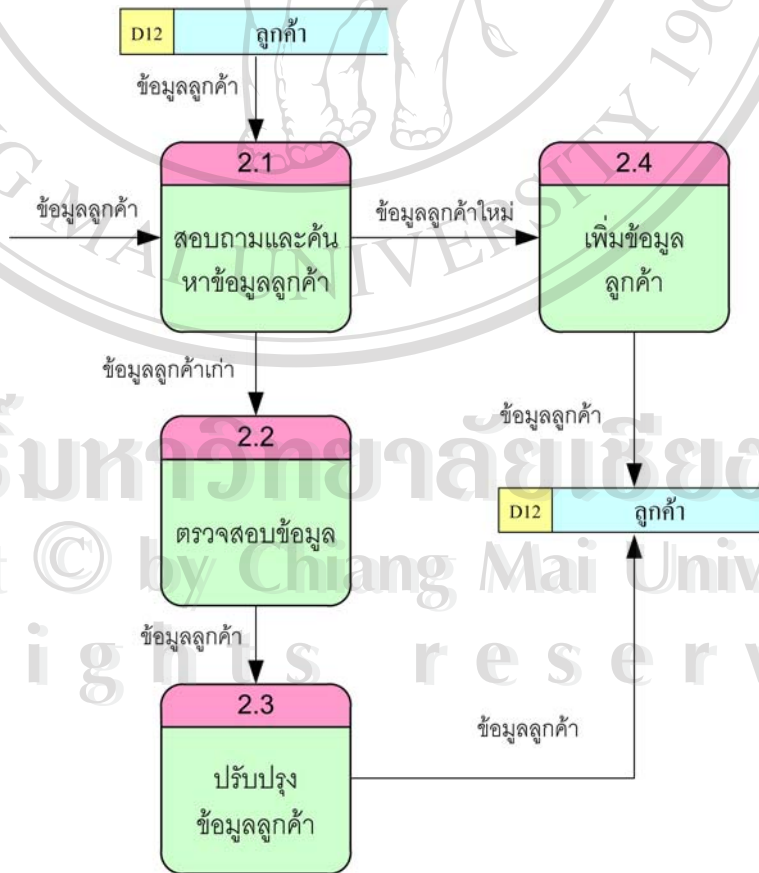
D12 ลูกค้า

ข้อมูลลูกค้า

2.1

ข้อมูลลูกค้า

สอบถามและค้นหาข้อมูลลูกค้า

ข้อมูลลูกค้าใหม่

2.4

เพิ่มข้อมูลลูกค้า

ข้อมูลลูกค้าเก่า

ข้อมูลลูกค้า

2.2

ตรวจสอบข้อมูล

D12 ลูกค้า

ข้อมูลลูกค้า

2.3

ข้อมูลลูกค้า

ปรับปรุงข้อมูลลูกค้า

ลิขสิทธิ์มหาวิทยาลัยเชียงใหม่
Copyright © by Chiang Mai University
All rights reserved